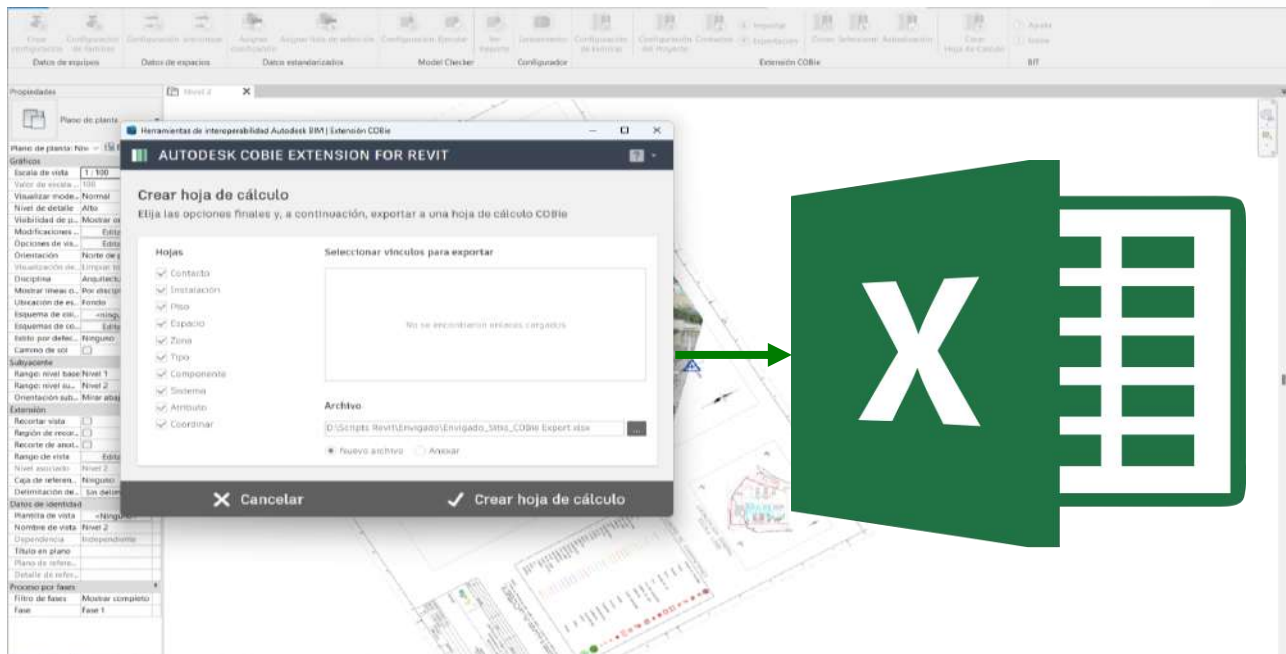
Crear configuración | Configuración de familias | Configuración de espacios | Asignar configuración | Asignar hoja de selección | Configuración Ejecutar | Ver Reporte | Seleccionar | Configuración de Archivos | Configuración del Proyecto | Contactos | Importar | Exportación | Zonas | Seleccionar | Actualización | Crear Hoja de Cálculo | Ayuda | Sobre

Datos de equipos | Datos de espacios | Datos estandarizados | Model Checker | Configurador | Extensión COBie | BIT

Propiedades

Plano de planta

Nivel 2

Plano de planta: Niv

Gráficos

| Escala de vista | 1 : 100 |
|---|---|
| Valor de escala... | 100 |
| Visualizar mode... | Normal |
| Nivel de detalle | Alto |
| Visibilidad de p... | Mostrar or |
| Modificaciones ... | Editar |
| Opciones de vis... | Editar |
| Orientación | Norte de p |
| Visualización de... | Limpiar to |
| Disciplina | Arquitectu |
| Mostrar líneas o... | Por discipl |
| Ubicación de es... | Fondo |
| Esquema de col... | <Ningu |
| Esquemas de co... | Editar |
| Estilo por defec... | Ninguno |
| Camino de sol | |

Subyacente

| Rango: nivel base | Nivel 1 |
|---|---|
| Rango: nivel su... | Nivel 2 |
| Orientación sub... | Mirar abaj |

Extensión

| Recortar vista | |
|---|---|
| Región de recor... | |
| Recorte de anot... | |
| Rango de vista | Editar |
| Nivel asociado | Nivel 2 |
| Caja de referen... | Ninguno |
| Delimitación de... | Sin delim |

Datos de identidad

| Plantilla de vista | <Ninguno> |
|---|---|
| Nombre de vista | Nivel 2 |
| Dependencia | Independiente |
| Título en plano | |
| Plano de refere... | |
| Detalle de refer... | |

Proceso por fases

| Filtro de fases | Mostrar completo |
|---|---|
| Fase | Fase 1 |

Herramientas de interoperabilidad Autodesk BIM | Extensión COBie

AUTODESK COBIE EXTENSION FOR REVIT

Crear hoja de cálculo

Elija las opciones finales y, a continuación, exportar a una hoja de cálculo COBie

Hojas

Contacto
Instalación
Piso
Espacio
Zona
Tipo
Componente
Sistema
Atributo
Coordinar

Seleccionar vínculos para exportar

No se encontraron enlaces cargados

Archivo

D:\Scripts Revit\Envigado\Envigado_Sitio_COBie Export.xlsx

Nuevo archivo   Anexar

Cancelar   Crear hoja de cálculo